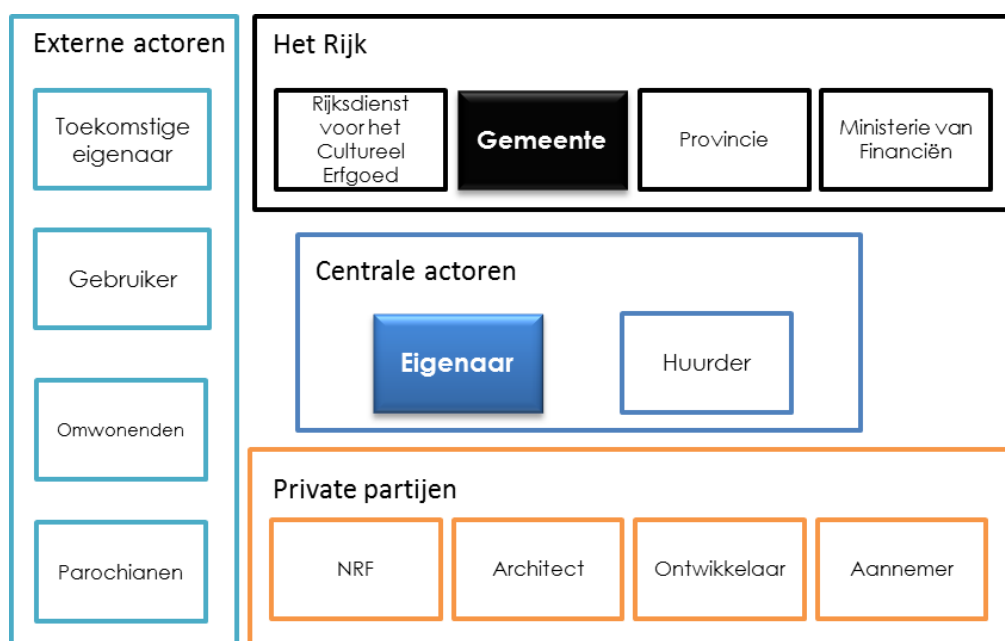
Externe actoren

Toekomstige eigenaar

Gebruiker

Omwonenden

Parochianen

Het Rijk

Rijksdienst voor het Cultureel Erfgoed

Gemeente

Provincie

Ministerie van Financiën

Centrale actoren

Eigenaar

Huurder

Private partijen

NRF

Architect

Ontwikkelaar

Aannemer